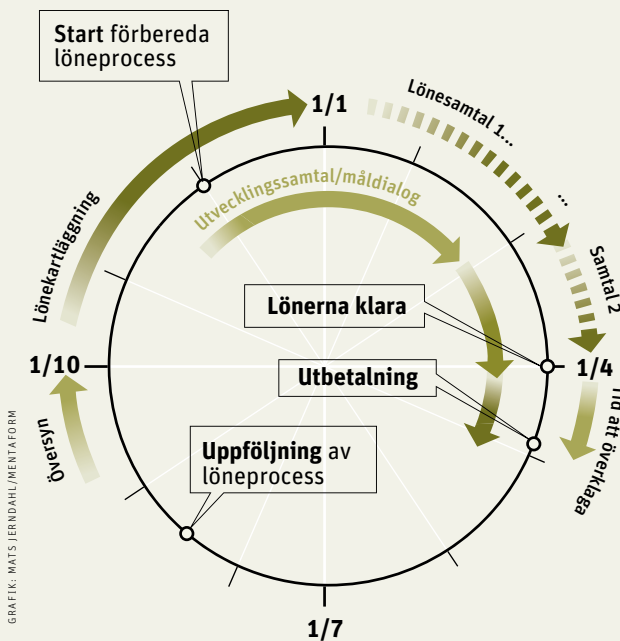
Start förbereda löneprocess

1/1

Lönesamtal 1...

...

Samtal 2

Lönekartläggning

Utvecklingssamtal/måldialog

Lönerna klara

1/10

1/4

Utbetalning

Tid att överklaga

Översyn

Uppföljning av löneprocess

1/7

GRAFIK: MATS JERNDAHL/MENTAFORM